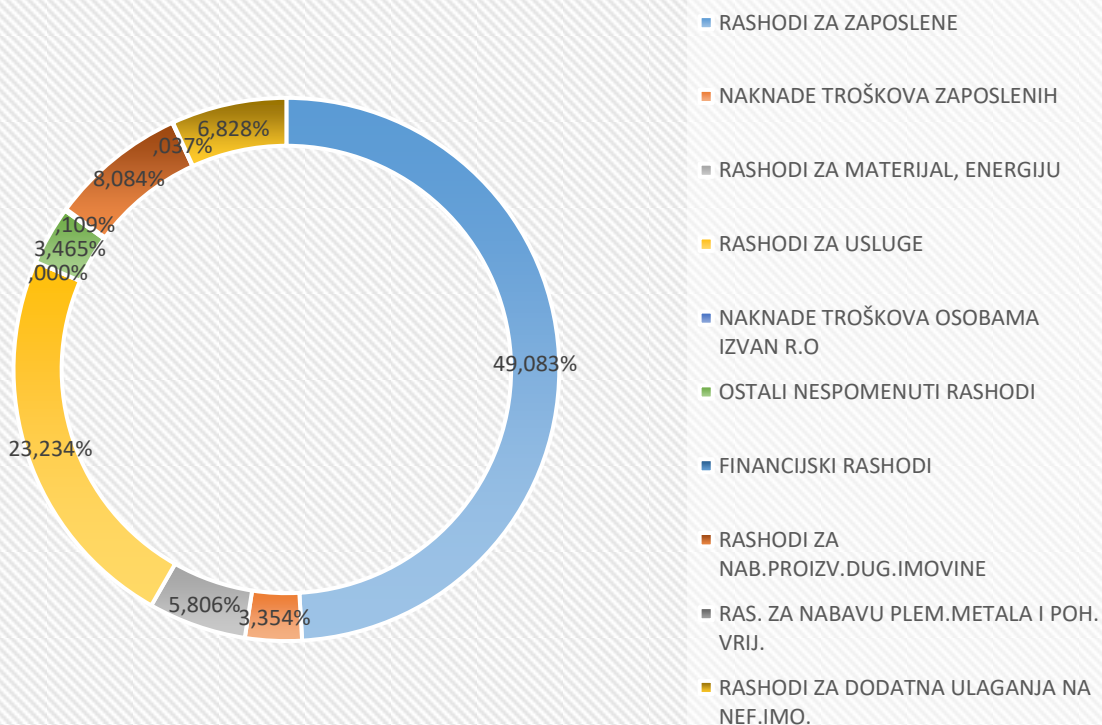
6,828%
,037%
8,084%
,109%
3,465%
,000%
49,083%
23,234%
5,806%
3,354%

RASHODI ZA ZAPOSLENE
NAKNADE TROŠKOVA ZAPOSLENIH
RASHODI ZA MATERIJAL, ENERGIJU
RASHODI ZA USLUGE
NAKNADE TROŠKOVA OSOBAMA IZVAN R.O
OSTALI NESPOMENUTI RASHODI
FINANCIJSKI RASHODI
RASHODI ZA NAB.PROIZV.DUG.IMOVINE
RAS. ZA NABAVU PLEM.METALA I POH. VRIJ.
RASHODI ZA DODATNA ULAGANJA NA NEF.IMO.